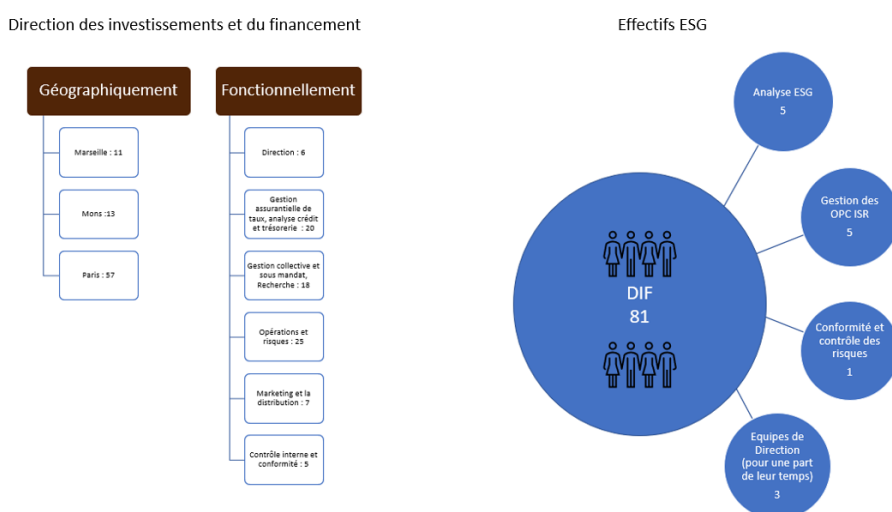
Direction des investissements et du financement

Géographiquement

Marseille : 11

Mons :13

Paris : 57

Fonctionnellement

Direction : 6

Gestion assurantielle de taux, analyse crédit et trésorerie : 20

Gestion collective et sous mandat, Recherche : 18

Opérations et risques : 25

Marketing et la distribution : 7

Contrôle interne et conformité : 5

Effectifs ESG

DIF
81

Analyse ESG
5

Gestion des OPC ISR
5

Conformité et contrôle des risques
1

Equipes de Direction (pour une part de leur temps)
3